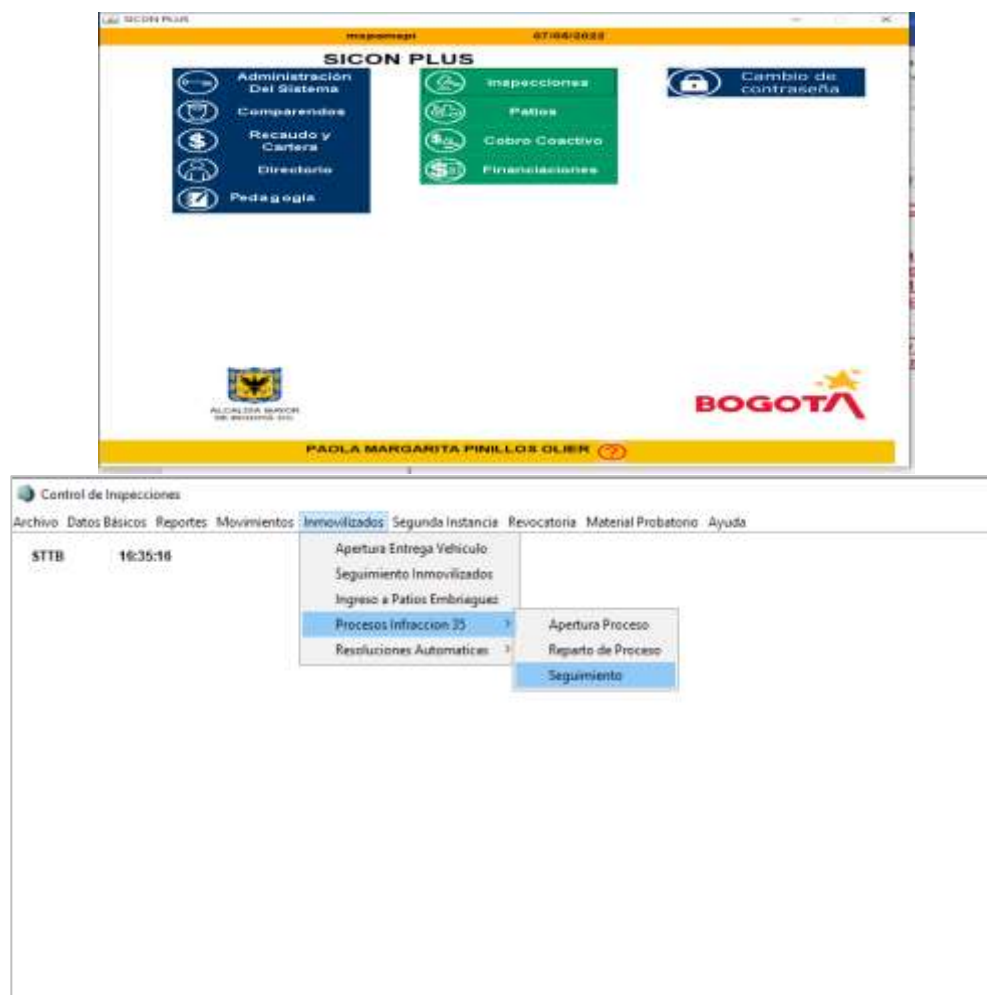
SICON PLUS

mapamapi 07/06/2022

SICON PLUS

Administración Del Sistema
Comparendos
Recaudo y Cartera
Directorio
Pedagogia

Inspecciones
Patios
Cobro Coactivo
Financiaciones

Cambio de contraseña

ALCALDIA MAYOR DE BOGOTA D.C.

BOGOTA

PAOLA MARGARITA PINILLOS OLIER

Control de Inspecciones

Archivo Datos Básicos Reportes Movimientos Inmovilizados Segunda Instancia Revocatoria Material Probatorio Ayuda

STTB 16:35:16

Apertura Entrega Vehiculo
Seguimiento Inmovilizados
Ingreso a Patios Embriaguez
Procesos Infraccion 35
Resoluciones Automaticas

Apertura Proceso
Reparto de Proceso
Seguimiento